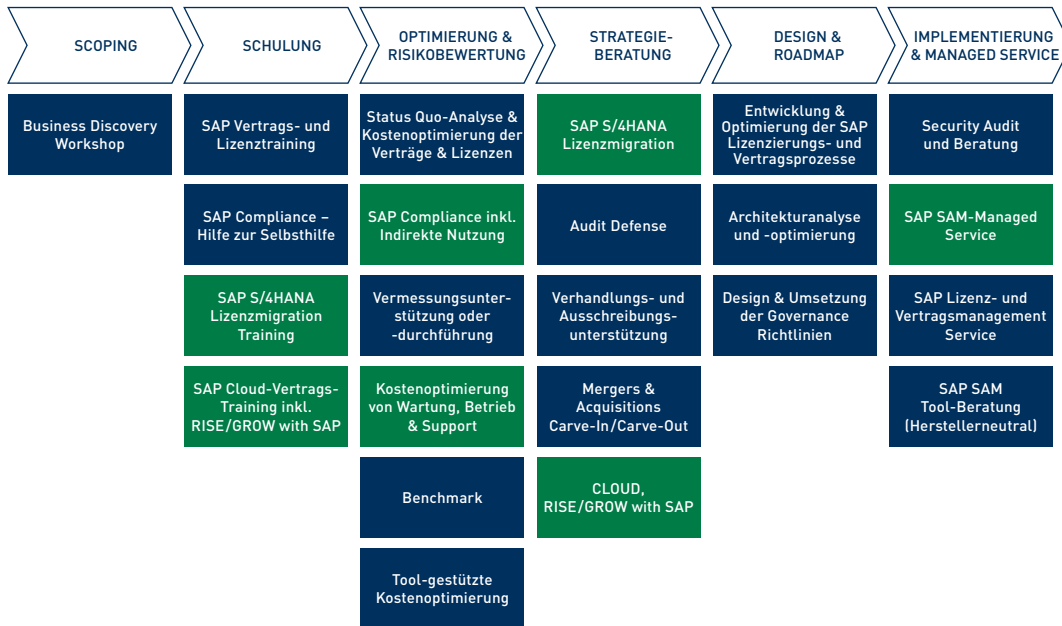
SCOPING

Business Discovery Workshop

SCHULUNG

SAP Vertrags- und Lizenztraining

SAP Compliance – Hilfe zur Selbsthilfe

SAP S/4HANA Lizenzmigration Training

SAP Cloud-Vertrags-Training inkl. RISE/GROW with SAP

OPTIMIERUNG & RISIKOBEWERTUNG

Status Quo-Analyse & Kostenoptimierung der Verträge & Lizenzen

SAP Compliance inkl. Indirekte Nutzung

Vermessungsunterstützung oder -durchführung

Kostenoptimierung von Wartung, Betrieb & Support

Benchmark

Tool-gestützte Kostenoptimierung

STRATEGIE-BERATUNG

SAP S/4HANA Lizenzmigration

Audit Defense

Verhandlungs- und Ausschreibungsunterstützung

Mergers & Acquisitions Carve-In/Carve-Out

CLOUD, RISE/GROW with SAP

DESIGN & ROADMAP

Entwicklung & Optimierung der SAP Lizenzierungs- und Vertragsprozesse

Architekturanalyse und -optimierung

Design & Umsetzung der Governance Richtlinien

IMPLEMENTIERUNG & MANAGED SERVICE

Security Audit und Beratung

SAP SAM-Managed Service

SAP Lizenz- und Vertragsmanagement Service

SAP SAM Tool-Beratung (Herstellerneutral)